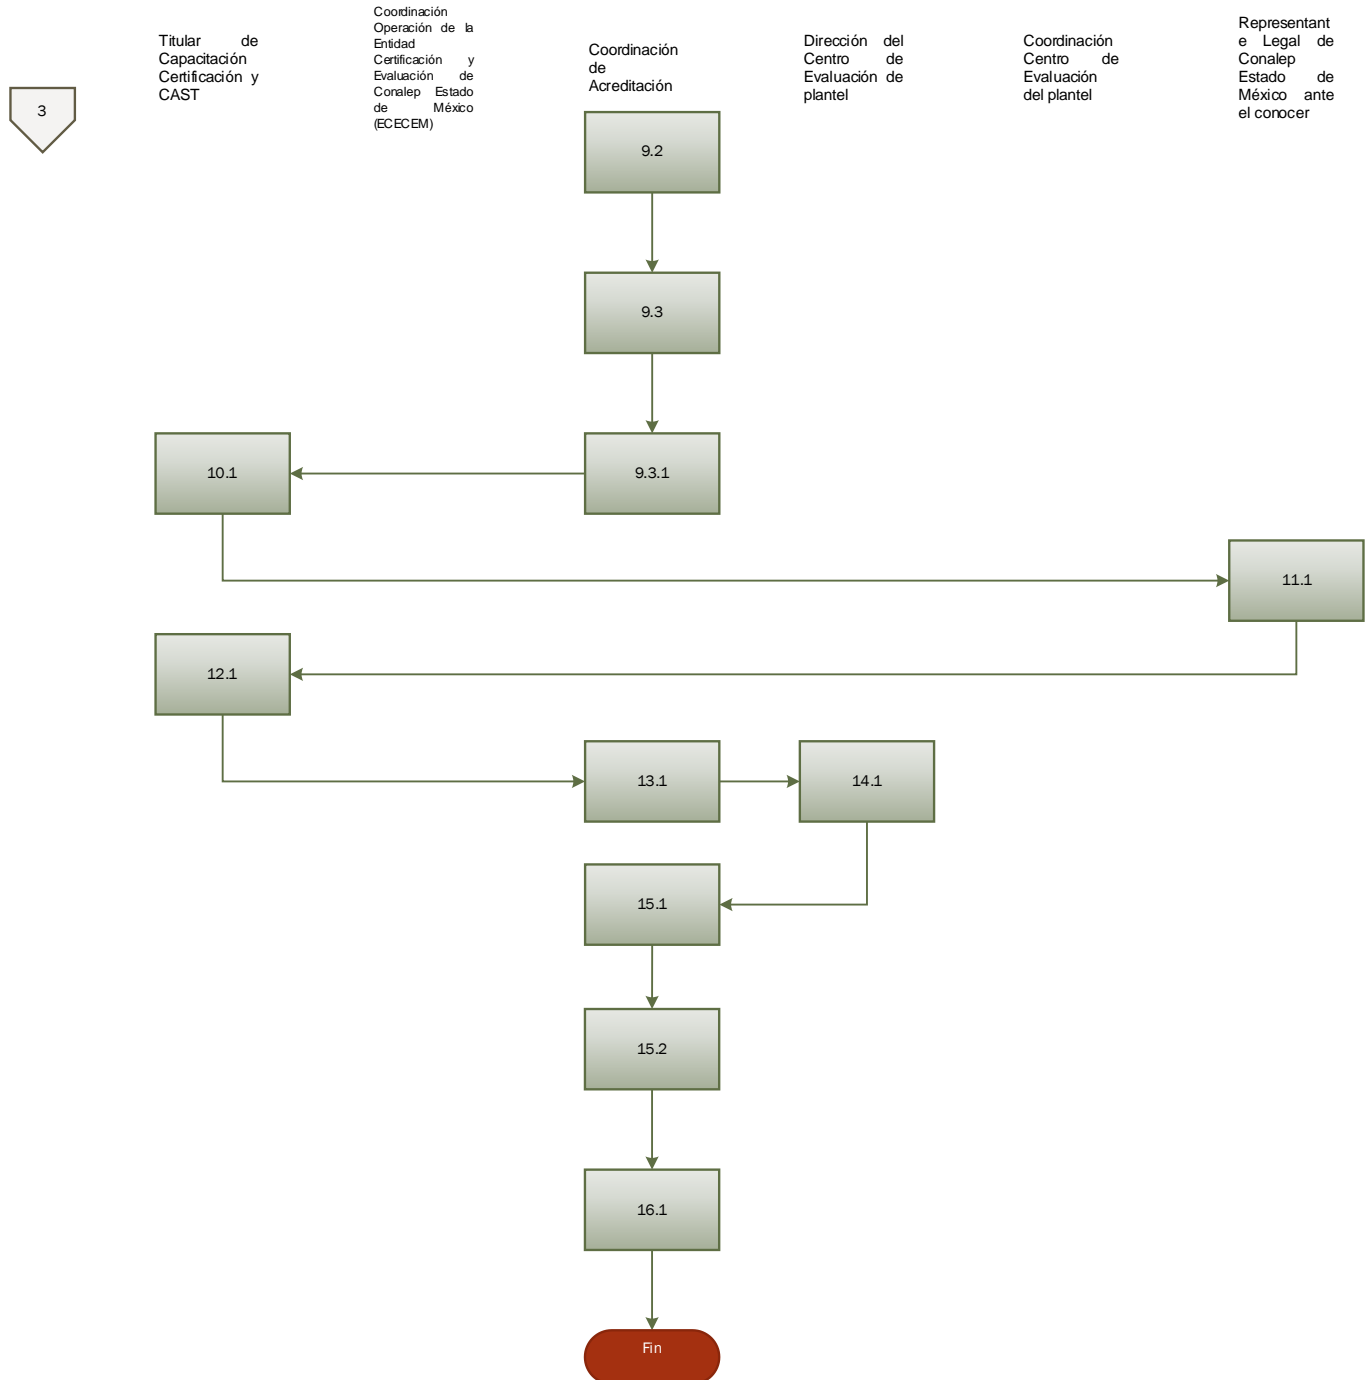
3

Titular de Capacitación Certificación y CAST

Coordinación Operación de la Entidad Certificación y Evaluación de Conalep Estado de México (ECECEM)

Coordinación de Acreditación

Dirección del Centro de Evaluación de plantel

Coordinación Centro de Evaluación del plantel

Representante Legal de Conalep Estado de México ante el conocer

9.2

9.3

10.1

9.3.1

11.1

12.1

13.1

14.1

15.1

15.2

16.1

Fin